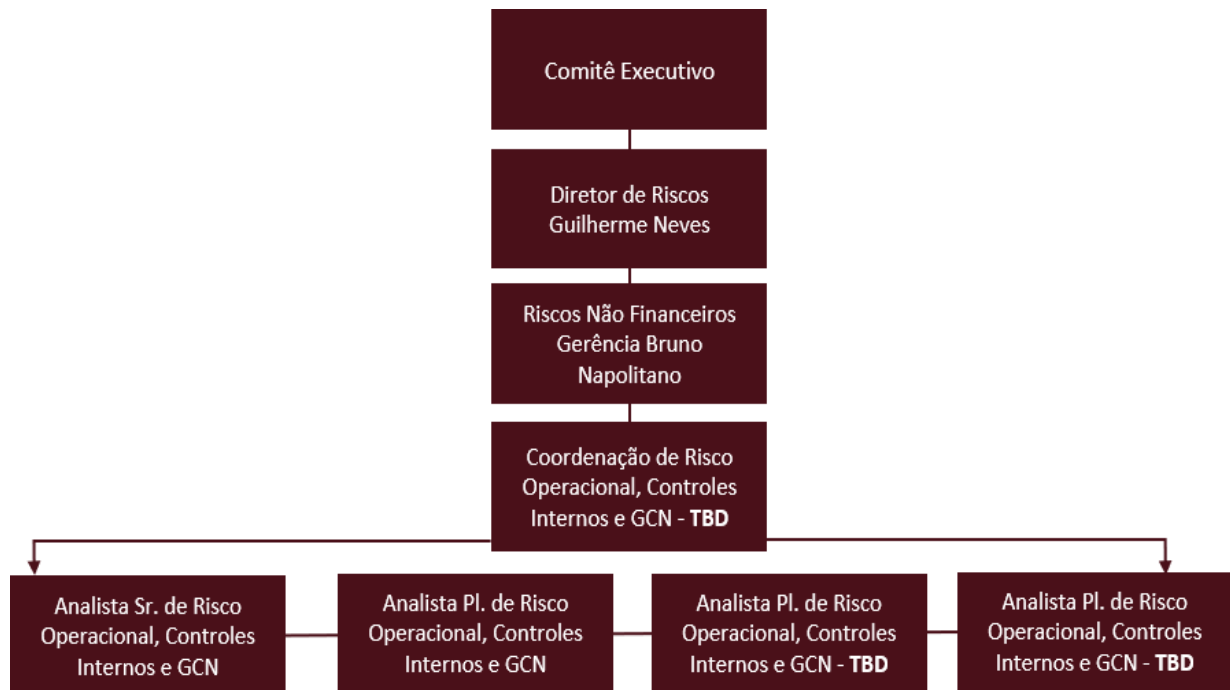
Comitê Executivo

Diretor de Riscos
Guilherme Neves

Riscos Não Financeiros
Gerência Bruno
Napolitano

Coordenação de Risco
Operacional, Controles
Internos e GCN - **TBD**

Analista Sr. de Risco
Operacional, Controles
Internos e GCN

Analista Pl. de Risco
Operacional, Controles
Internos e GCN

Analista Pl. de Risco
Operacional, Controles
Internos e GCN - **TBD**

Analista Pl. de Risco
Operacional, Controles
Internos e GCN - **TBD**